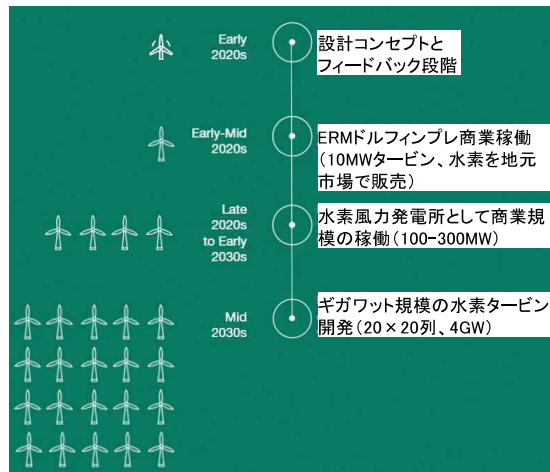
Early 2020s

設計コンセプトとフィードバック段階

Early-Mid 2020s

ERMドルフィンプレ商業稼働（10MWタービン、水素を地元市場で販売）

Late 2020s to Early 2030s

水素風力発電所として商業規模の稼働（100-300MW）

Mid 2030s

ギガワット規模の水素タービン開発（20×20列、4GW）